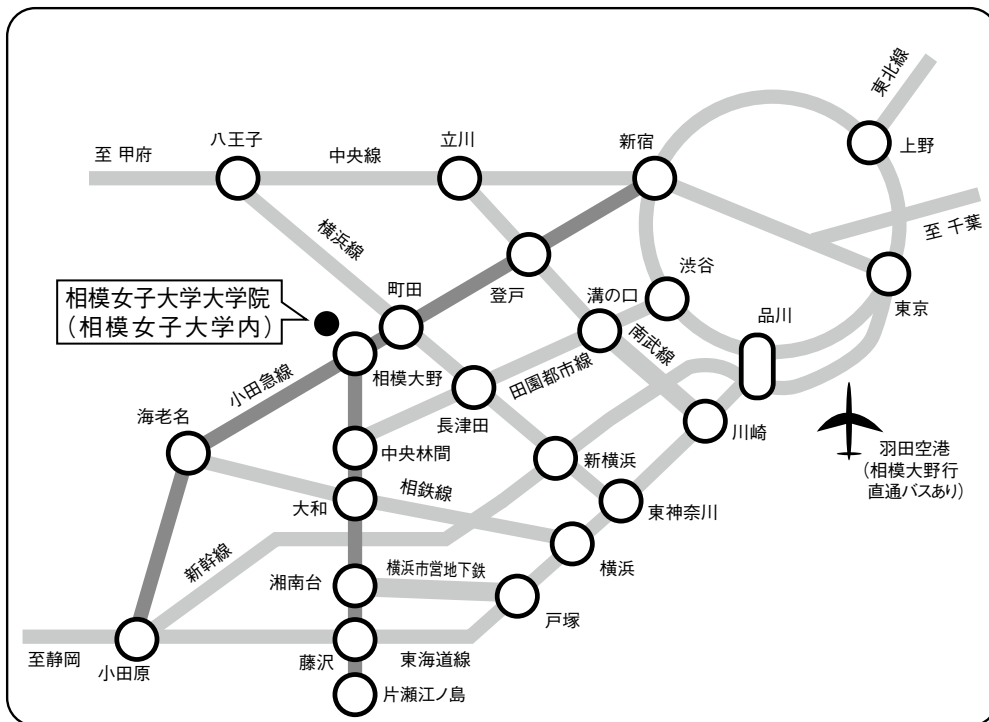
東北線
上野
至 甲府
八王子
中央線
立川
新宿
至 千葉
横浜線
渋谷
東京
登戸
溝の口
相模女子大学大学院
（相模女子大学内）
町田
品川
南武線
田園都市線
相模大野
小田急線
海老名
長津田
川崎
羽田空港
（相模大野行
直通バスあり）
中央林間
新横浜
相鉄線
大和
東神奈川
新幹線
横浜
湘南台
横浜市営地下鉄
戸塚
至静岡
小田原
藤沢
東海道線
片瀬江ノ島